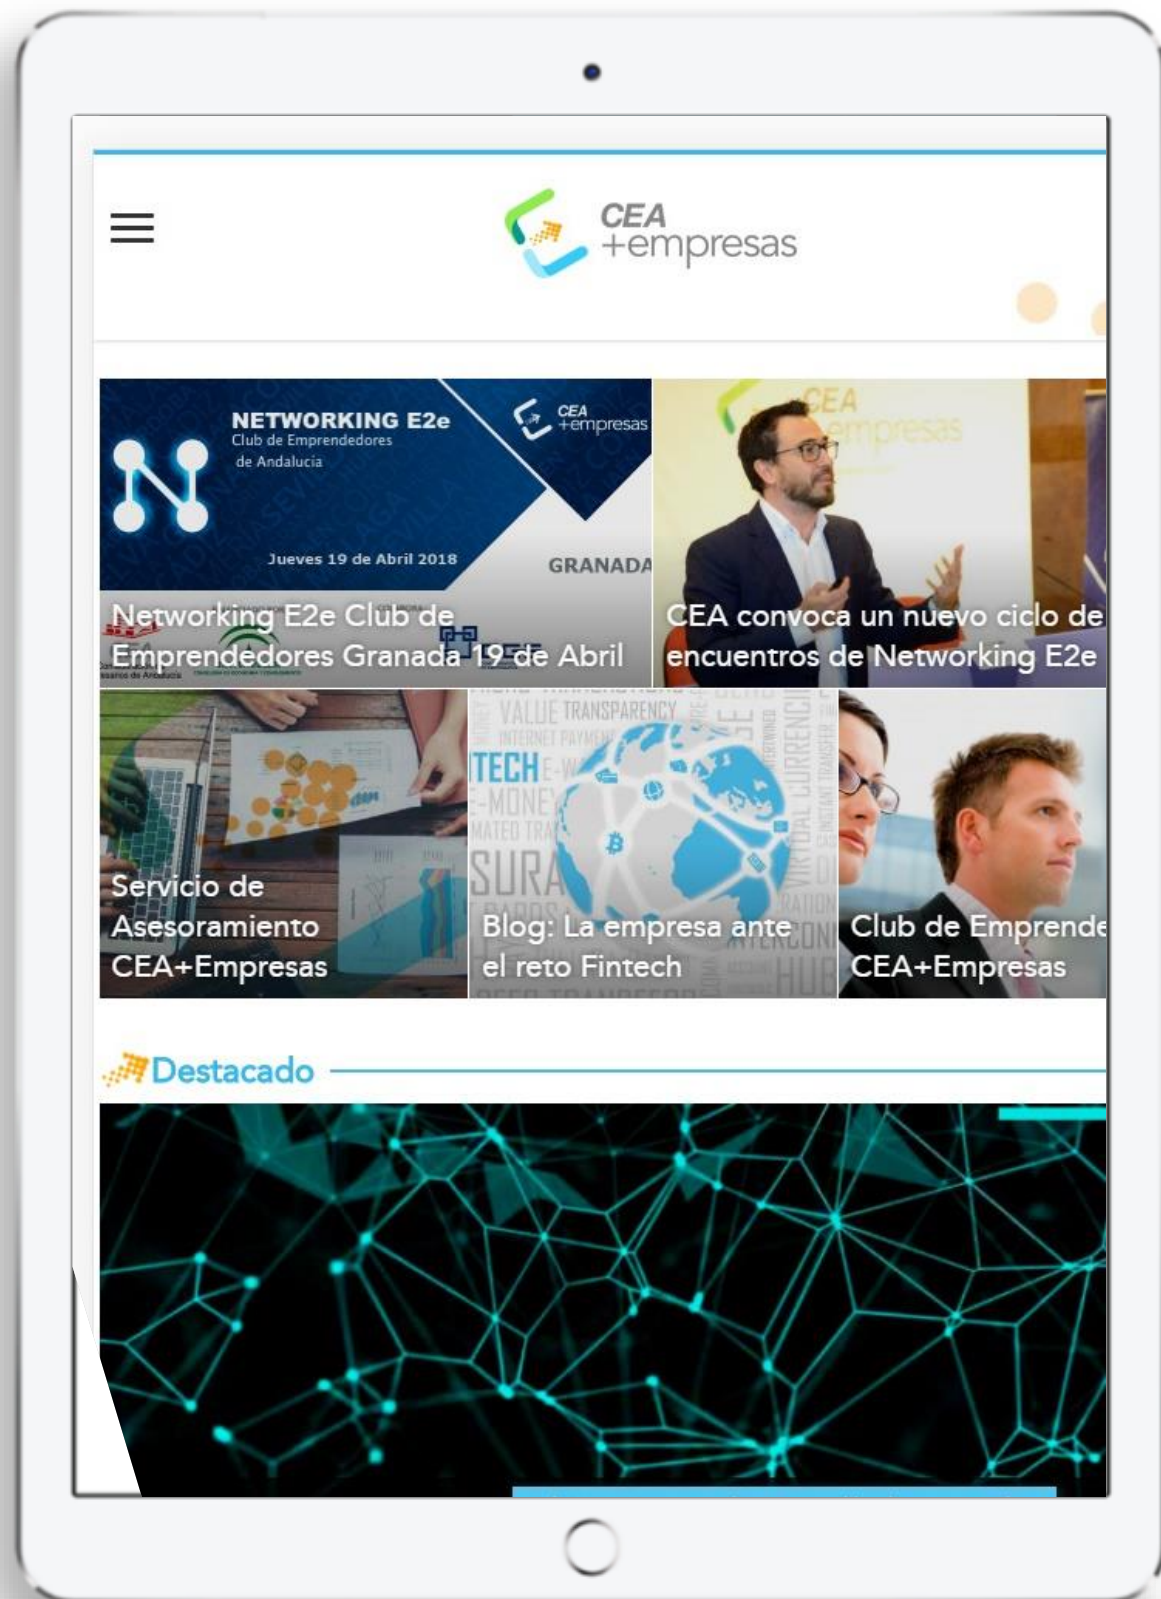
CEA
+empresas

NETWORKING E2e
Club de Emprendedores de Andalucia
CEA +empresas
Jueves 19 de Abril 2018
GRANADA
Networking E2e Club de Emprendedores Granada 19 de Abril

CEA +empresas
CEA convoca un nuevo ciclo de encuentros de Networking E2e

Servicio de Asesoramiento CEA+Empresas

VALUE TRANSPARENCY
INTERNET PAYMENT
TECH
E-MONEY
SURA
VIRTUAL CURRENCY
HUB
Blog: La empresa ante el reto Fintech

Club de Emprende
CEA+Empresas

Destacado